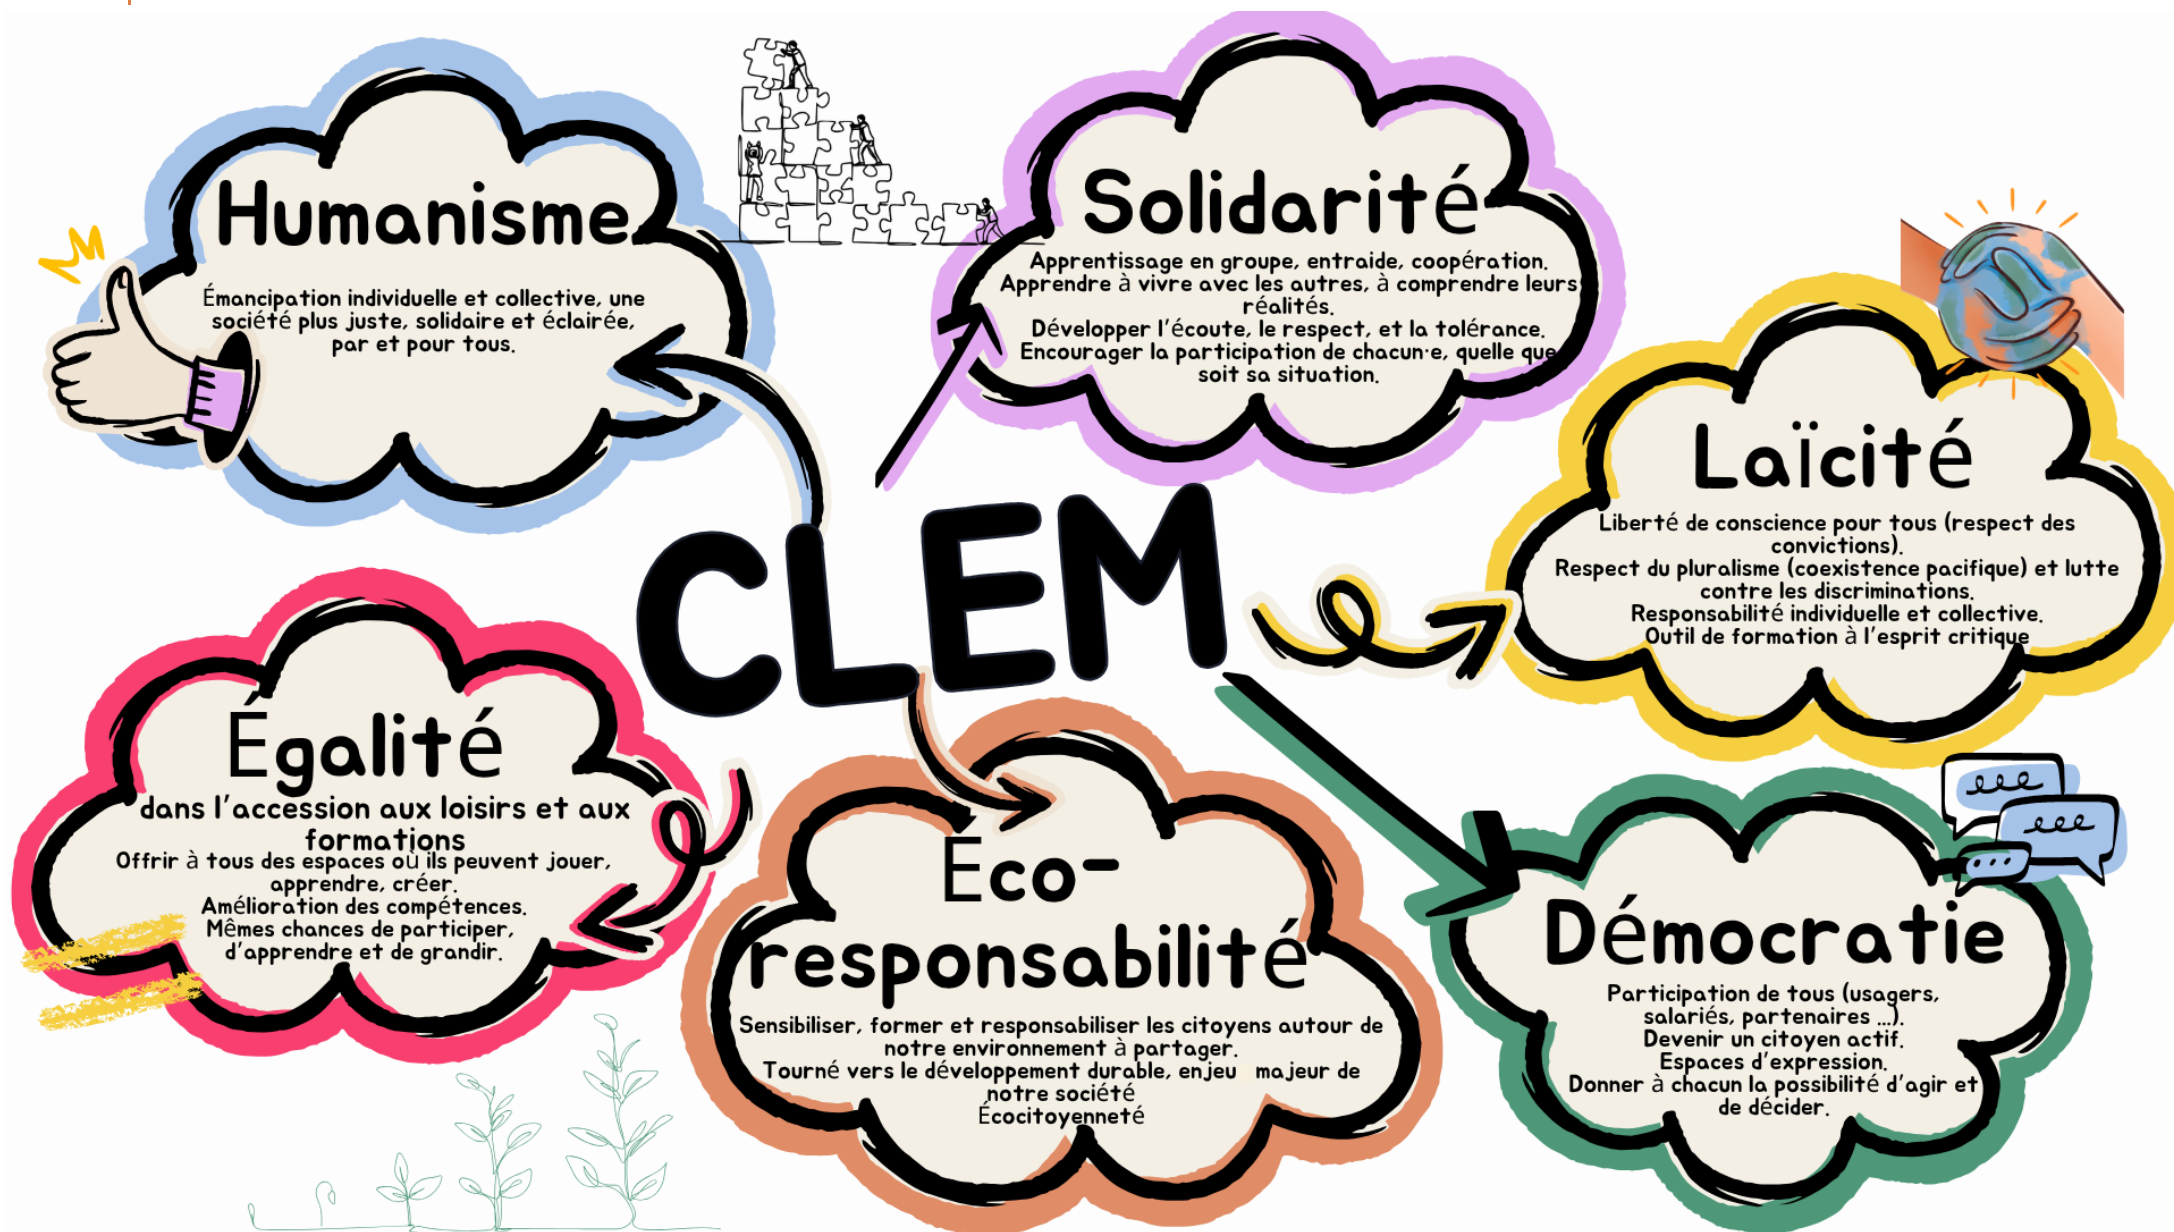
Humanisme

Émancipation individuelle et collective, une société plus juste, solidaire et éclairée, par et pour tous.

Solidarité

Apprentissage en groupe, entraide, coopération.
Apprendre à vivre avec les autres, à comprendre leurs réalités.
Développer l'écoute, le respect, et la tolérance.
Encourager la participation de chacun·e, quelle que soit sa situation.

CLEM

Laïcité

Liberté de conscience pour tous (respect des convictions).
Respect du pluralisme (coexistence pacifique) et lutte contre les discriminations.
Responsabilité individuelle et collective.
Outil de formation à l'esprit critique

Égalité

dans l'accession aux loisirs et aux formations
Offrir à tous des espaces où ils peuvent jouer, apprendre, créer.
Amélioration des compétences.
Mêmes chances de participer, d'apprendre et de grandir.

Éco-responsabilité

Sensibiliser, former et responsabiliser les citoyens autour de notre environnement à partager.
Tourné vers le développement durable, enjeu majeur de notre société
Écocitoyenneté

Démocratie

Participation de tous (usagers, salariés, partenaires ...).
Devenir un citoyen actif.
Espaces d'expression.
Donner à chacun la possibilité d'agir et de décider.